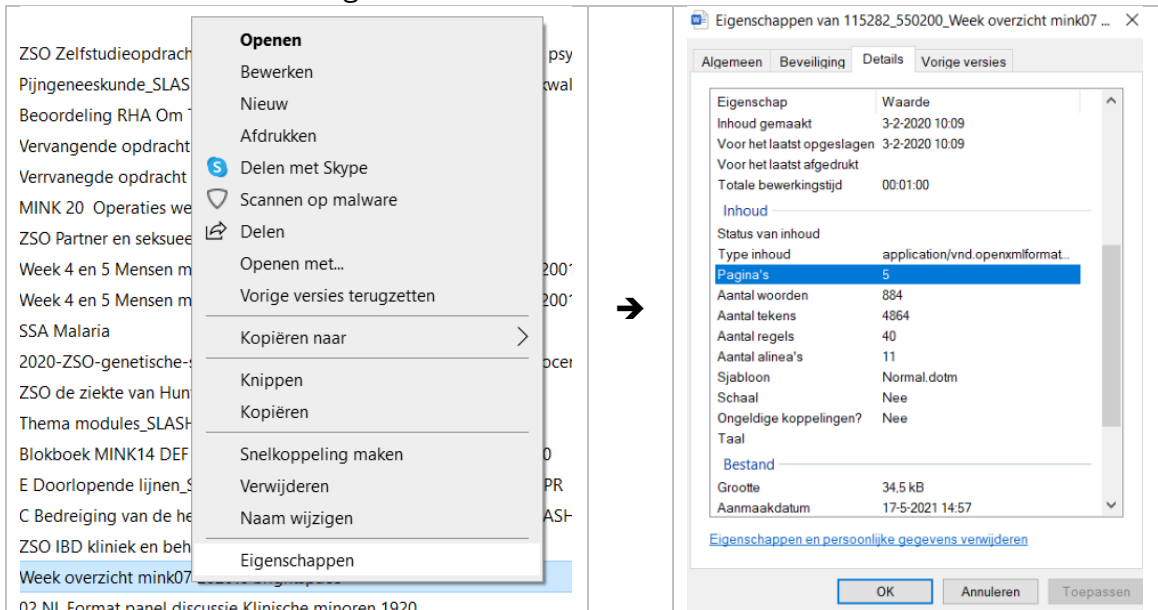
ZSO Zelfstudieopdrach
Pijngeneeskunde_SLAS
Beoordeling RHA Om
Vervangende opdracht
Verrvanegde opdracht
MINK 20 Operaties we
ZSO Partner en seksue
Week 4 en 5 Mensen m
Week 4 en 5 Mensen m
SSA Malaria
2020-ZSO-genetische-
ZSO de ziekte van Hun
Thema modules_SLASH
Blokboek MINK14 DEF
E Doorlopende lijnen_
C Bedreiging van de he
ZSO IBD kliniek en beh
Week overzicht mink07
02 NL Format panel discussie Klinische minoren 1920

psy
kwal
200
200
ocer
0
PR
ASH

Openen
Bewerken
Nieuw
Afdrukken
Delen met Skype
Scannen op malware
Delen
Openen met...
Vorige versies terugzetten
Kopiëren naar
Knippen
Kopiëren
Snelkoppeling maken
Verwijderen
Naam wijzigen
Eigenschappen

➔

Eigenschappen van 115282_550200_Week overzicht mink07 ... ✕

Algemeen | Beveiliging | Details | Vorige versies

| Eigenschap | Waarde |
|---|---|
| Inhoud gemaakt | 3-2-2020 10:09 |
| Voor het laatst opgeslagen | 3-2-2020 10:09 |
| Voor het laatst afgedrukt | |
| Totale bewerkingstijd | 00:01:00 |
| **Inhoud** | |
| Status van inhoud | |
| Type inhoud | application/vnd.openxmlformat... |
| Pagina's | 5 |
| Aantal woorden | 884 |
| Aantal tekens | 4864 |
| Aantal regels | 40 |
| Aantal alinea's | 11 |
| Sjabloon | Normal.dotm |
| Schaal | Nee |
| Ongeldige koppelingen? | Nee |
| Taal | |
| **Bestand** | |
| Grootte | 34,5 kB |
| Aanmaakdatum | 17-5-2021 14:57 |

Eigenschappen en persoonlijke gegevens verwijderen

OK | Annuleren | Toepassen